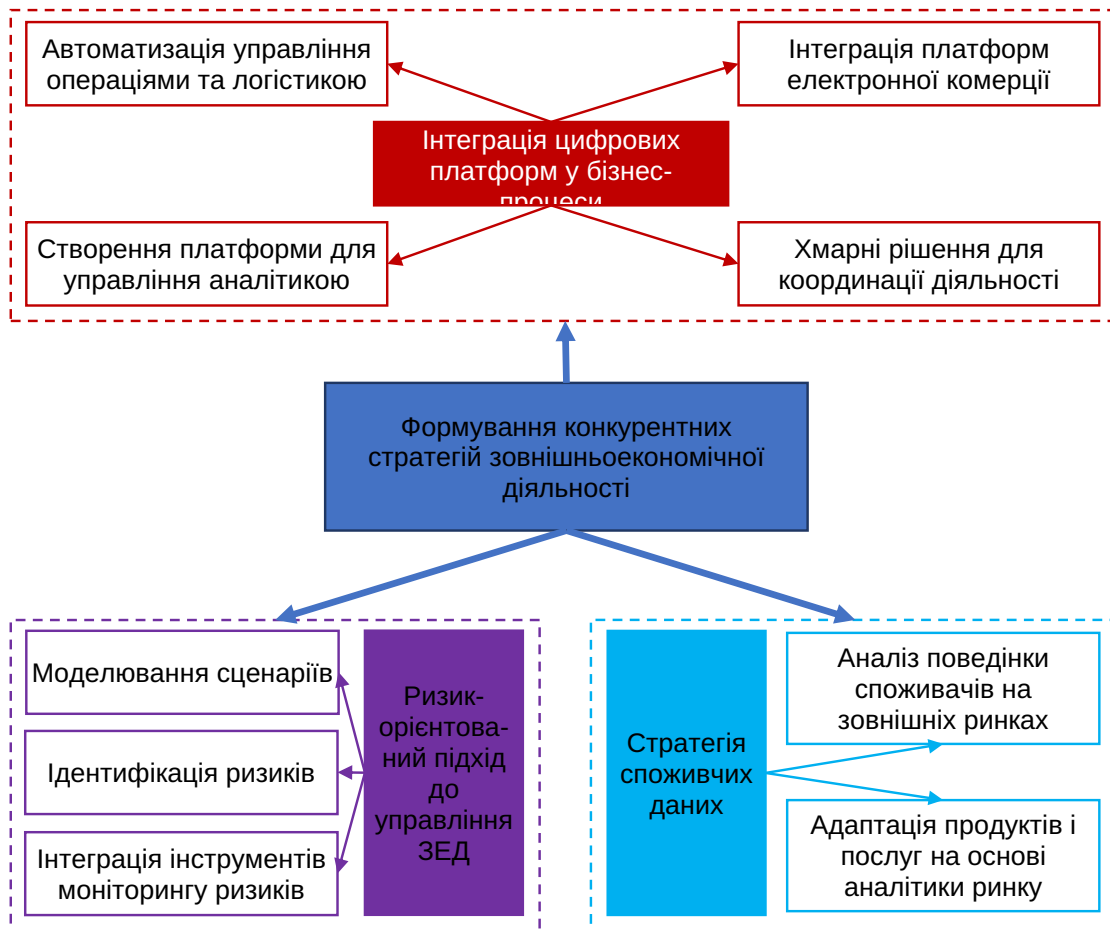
Автоматизація управління операціями та логістикою

Інтеграція платформ електронної комерції

Інтеграція цифрових платформ у бізнес-процеси

Створення платформи для управління аналітикою

Хмарні рішення для координації діяльності

Формування конкурентних стратегій зовнішньоекономічної діяльності

Моделювання сценаріїв

Ідентифікація ризиків

Інтеграція інструментів моніторингу ризиків

Ризик-орієнтований підхід до управління ЗЕД

Стратегія споживчих даних

Аналіз поведінки споживачів на зовнішніх ринках

Адаптація продуктів і послуг на основі аналітики ринку